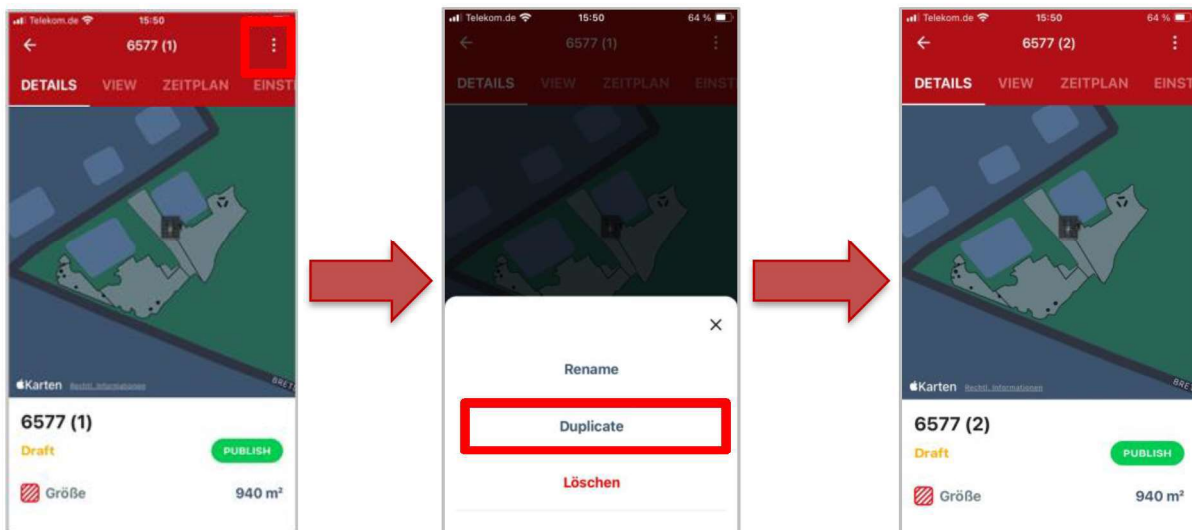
Telekom.de 15:50
←
6577 (1)
⋮
DETAILS VIEW ZEITPLAN EINST
Karten Rechtl. Informationen
6577 (1)
Draft
PUBLISH
Größe
940 m²

Telekom.de 15:50 64 %
←
6577 (1)
⋮
DETAILS VIEW ZEITPLAN EINST
×
Rename
Duplicate
Löschen

Telekom.de 15:50 64 %
←
6577 (2)
⋮
DETAILS VIEW ZEITPLAN EINST
Karten Rechtl. Informationen
6577 (2)
Draft
PUBLISH
Größe
940 m²